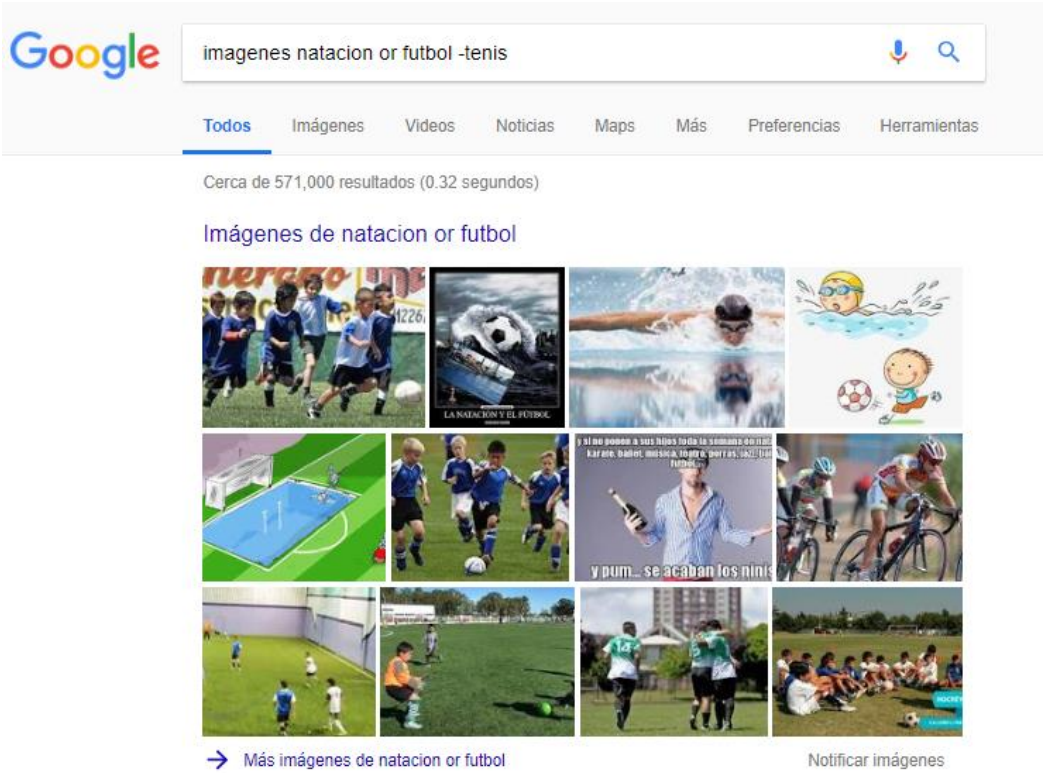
Google

imagenes natacion or futbol -tenis

Todos Imágenes Videos Noticias Maps Más Preferencias Herramientas

Cerca de 571,000 resultados (0.32 segundos)

Imágenes de natacion or futbol

LA NATACION Y EL FUTBOL

y si no ponen a sus hijos toda la semana en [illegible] karate, ballet, musica, teatro, porras, jazz, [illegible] futbol...

y pum... se acaban los ninis

→ Más imágenes de natacion or futbol

Notificar imágenes